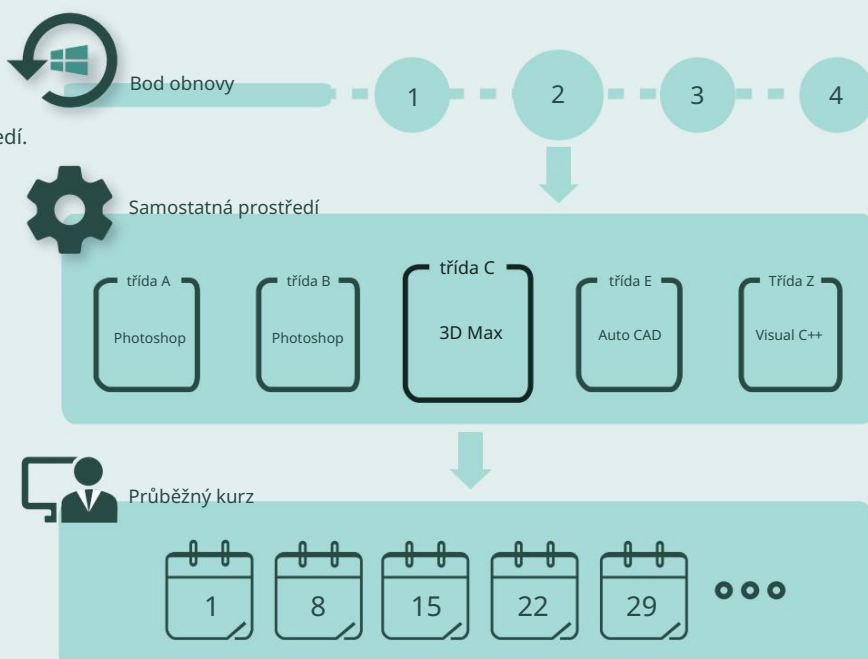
Bod obnovy

1 2 3 4

edí.

Samostatná prostředí

| třída A | třída B | třída C | třída E | Třída Z |
|---|---|---|---|---|
| Photoshop | Photoshop | 3D Max | Auto CAD | Visual C++ |

Průběžný kurz

1 8 15 22 29